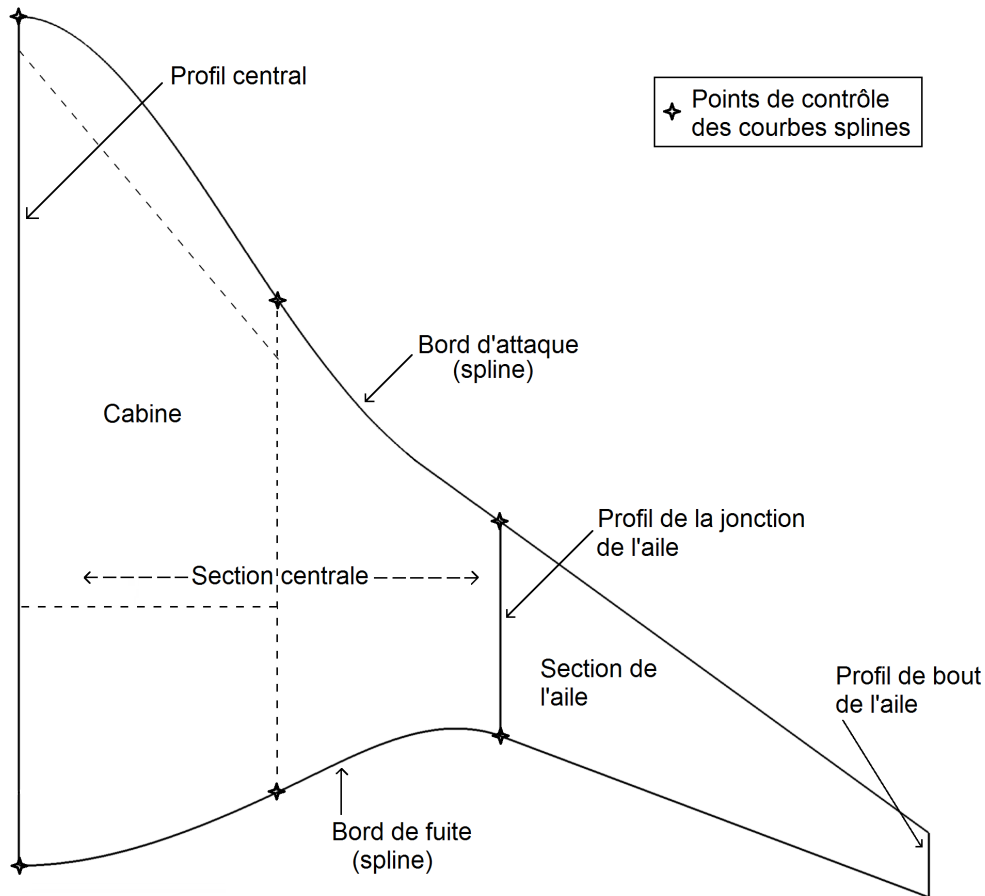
Profil central

Points de contrôle des courbes splines

Bord d'attaque (spline)

Cabine

Profil de la jonction de l'aile

Section centrale

Section de l'aile

Profil de bout de l'aile

Bord de fuite (spline)